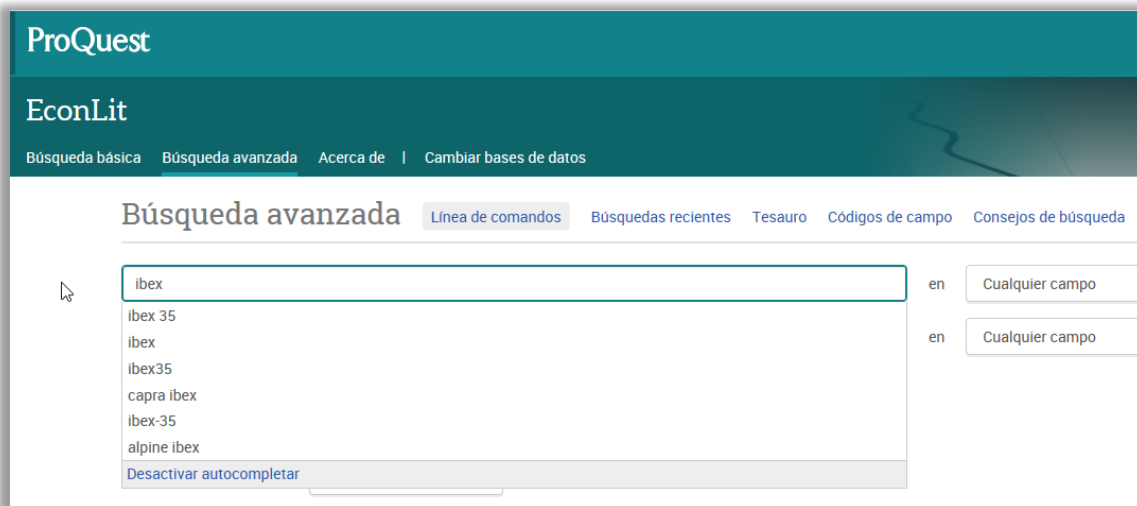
ProQuest

EconLit

Búsqueda básica   Búsqueda avanzada   Acerca de   |   Cambiar bases de datos

Búsqueda avanzada   Línea de comandos   Búsquedas recientes   Tesauro   Códigos de campo   Consejos de búsqueda

ibex

ibex 35
ibex
ibex35
capra ibex
ibex-35
alpine ibex
Desactivar autocompletar

en   Cualquier campo

en   Cualquier campo